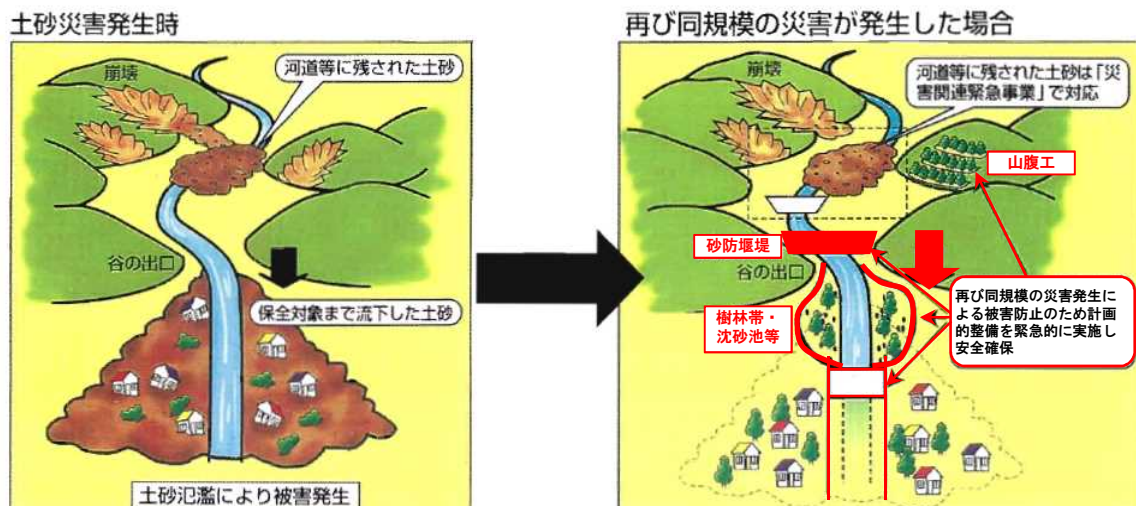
土砂災害発生時

崩壊

河道等に残された土砂

谷の出口

保全対象まで流下した土砂

土砂氾濫により被害発生

再び同規模の災害が発生した場合

崩壊

河道等に残された土砂は「災害関連緊急事業」で対応

山腹工

砂防堰堤

谷の出口

樹林帯・沈砂池等

再び同規模の災害発生による被害防止のため計画的整備を緊急的に実施し安全確保